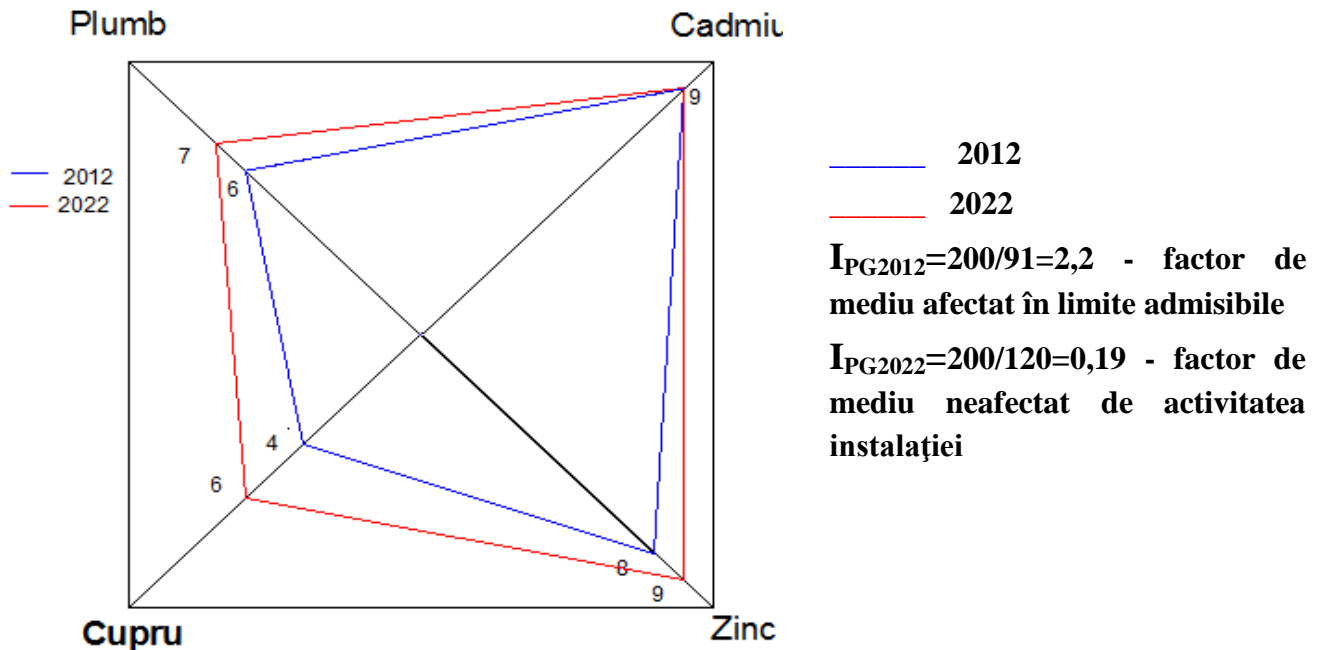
Plumb

Cadmiu

2012
2022

7
6
9
4
6
8
9

Cupru

Zinc

2012

2022

$I_{PG2012}$=200/91=2,2 - factor de mediu afectat în limite admisibile

$I_{PG2022}$=200/120=0,19 - factor de mediu neafectat de activitatea instalaţiei